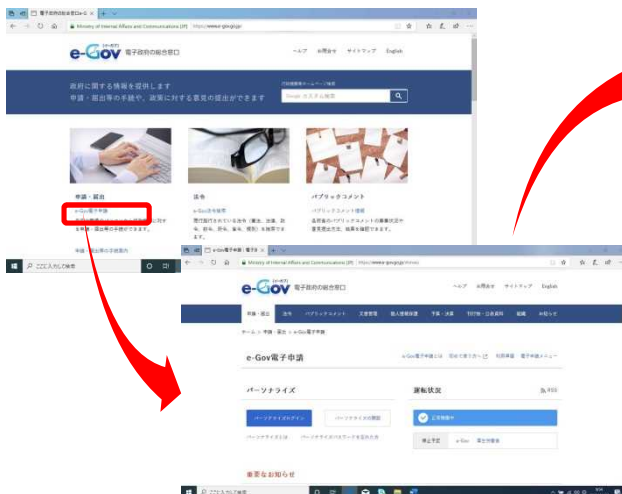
電子政府の総合窓口e-G

Ministry of Internal Affairs and Communications (JP) https://www.e-gov.go.jp/

e-Gov 電子政府の総合窓口

ヘルプ お問合せ サイトマップ English

政府に関する情報を提供します
申請・届出等の手続や、政策に対する意見の提出ができます

Google カスタム検索

申請・届出

e-Gov電子申請

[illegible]

法令

e-Gov法令検索

パブリックコメント

パブリックコメント情報

ここに入力して検索

e-Gov電子申請

Ministry of Internal Affairs and Communications (JP) https://www.e-gov.go.jp/

e-Gov 電子政府の総合窓口

ヘルプ お問合せ サイトマップ English

申請・届出 法令 パブリックコメント 文書管理 個人情報保護 予算・決算 行政手続・公益通報 組織 お知らせ

ホーム > 申請・届出 > e-Gov電子申請

e-Gov電子申請

e-Gov電子申請とは 初めて使う方へ 利用準備 電子申請メニュー

パーソナライズ

パーソナライズのログイン

パーソナライズの登録

運転状況

RSS

正常稼働中

停止予定 e-Gov 電子申請等

重要なお知らせ

ここに入力して検索